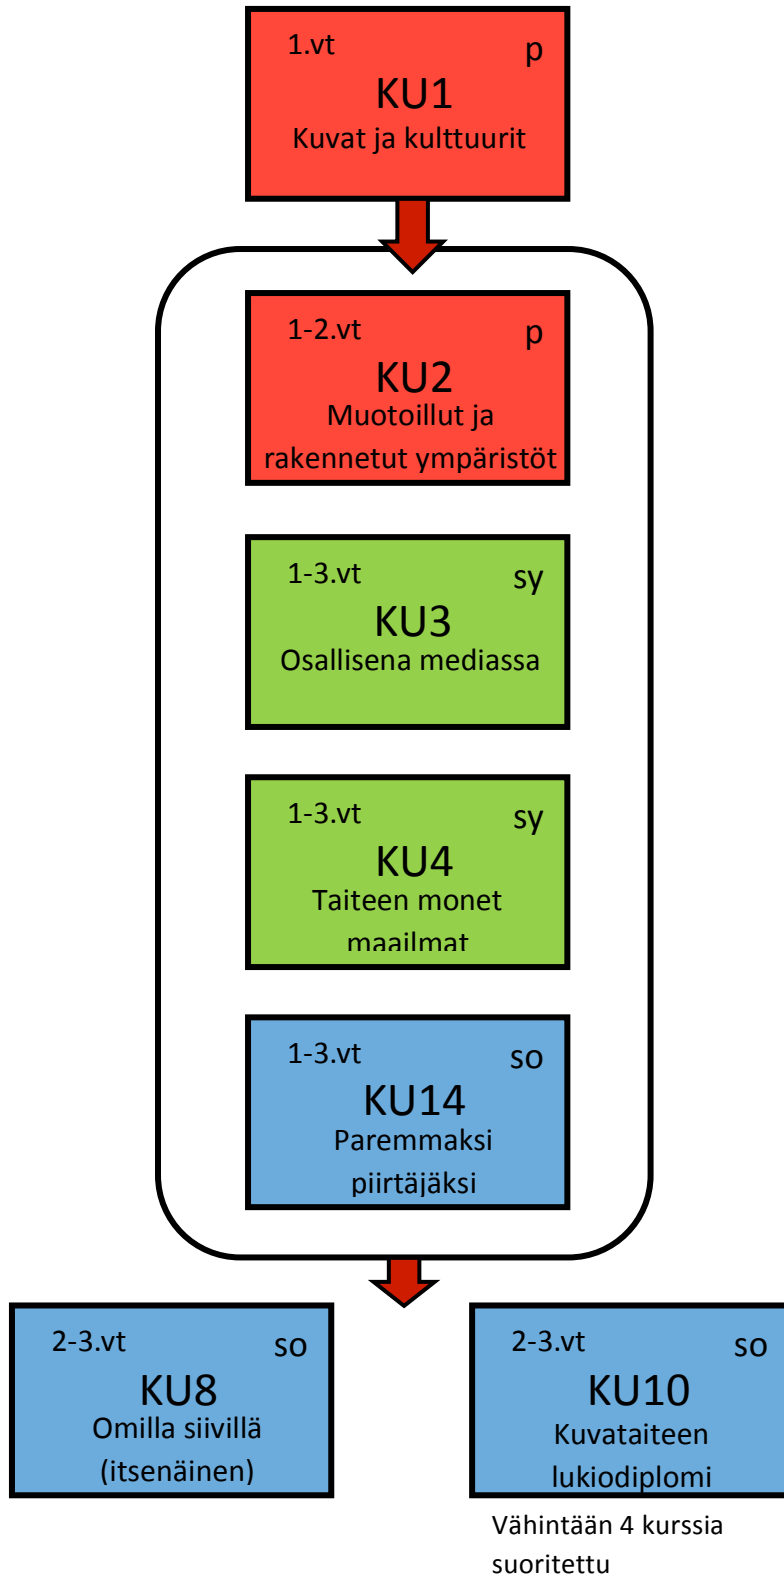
1.vt
p
KU1
Kuvat ja kulttuurit

1-2.vt
p
KU2
Muotoillut ja rakennetut ympäristöt

1-3.vt
sy
KU3
Osallisena mediassa

1-3.vt
sy
KU4
Taiteen monet maailmat

1-3.vt
so
KU14
Paremmaksi piirtäjäksi

2-3.vt
so
KU8
Omilla siivillä (itsenäinen)

2-3.vt
so
KU10
Kuvataiteen lukiodiplomi

Vähintään 4 kurssia suoritettu